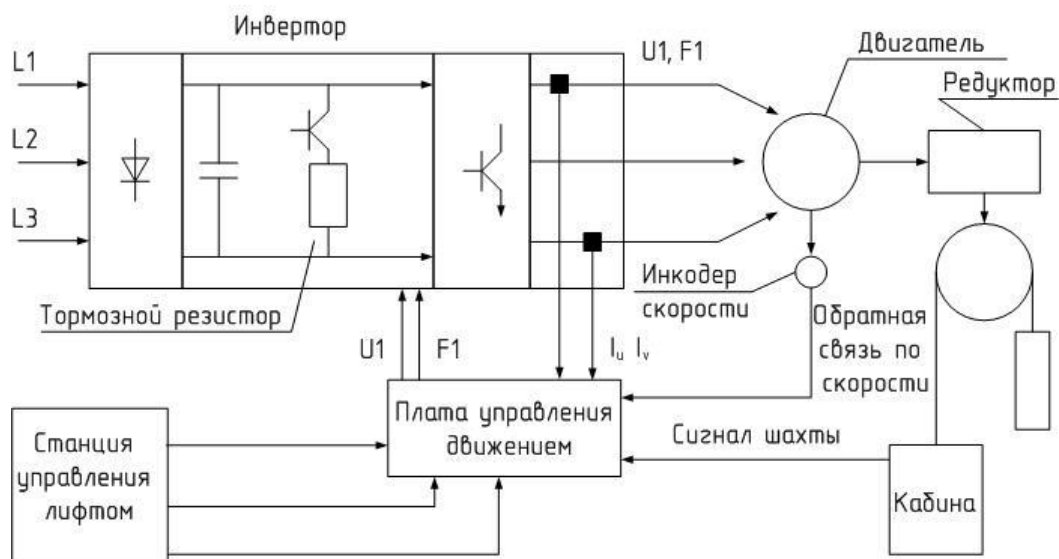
Инвертор

L1

L2

L3

U1, F1

Двигатель

Редуктор

Инкодер скорости

Тормозной резистор

Обратная связь по скорости

U1

F1

$I_u$ $I_v$

Плата управления движением

Станция управления лифтом

Сигнал шахты

Кабина